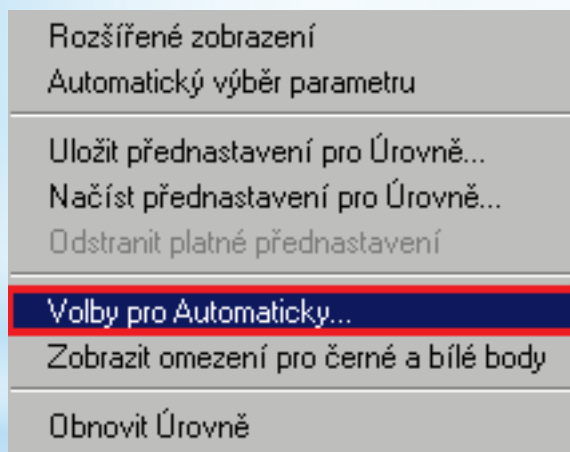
Rozšířené zobrazení
Automatický výběr parametru

Uložit přednastavení pro Úrovně...
Načíst přednastavení pro Úrovně...
Odstranit platné přednastavení

Volby pro Automaticky...
Zobrazit omezení pro černé a bílé body

Obnovit Úrovně